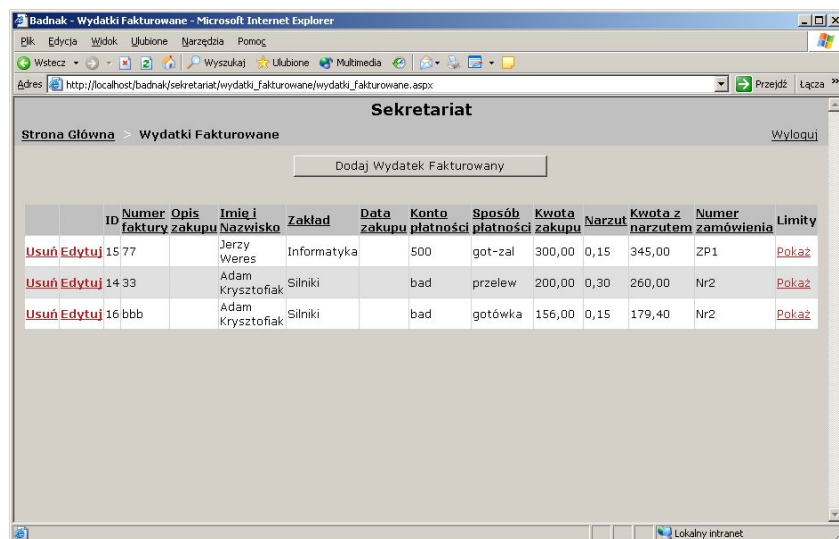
Badnak - Wydatki Fakturowane - Microsoft Internet Explorer

Plik Edycja Widok Ulubione Narzędzia Pomoc

Wstecz Wyszukaj Ulubione Multimedia

Adres http://localhost/badnak/sekretariat/wydatki_fakturowane/wydatki_fakturowane.aspx Przejdź Łącza

Sekretariat

Strona Główna > Wydatki Fakturowane

Wyloguj

Dodaj Wydatek Fakturowany

| | | ID | Numer faktury | Opis zakupu | Imię i Nazwisko | Zakład | Data zakupu | Konto płatności | Sposób płatności | Kwota zakupu | Narzut | Kwota z narzutem | Numer zamówienia | Limity |
|---|---|---|---|---|---|---|---|---|---|---|---|---|---|---|
| Usuń | Edytuj | 15 | 77 | | Jerzy Weres | Informatyka | | 500 | got-zal | 300,00 | 0,15 | 345,00 | ZP1 | Pokaż |
| Usuń | Edytuj | 14 | 33 | | Adam Krysztofiak | Silniki | | bad | przelew | 200,00 | 0,30 | 260,00 | Nr2 | Pokaż |
| Usuń | Edytuj | 16 | bbb | | Adam Krysztofiak | Silniki | | bad | gotówka | 156,00 | 0,15 | 179,40 | Nr2 | Pokaż |

Lokalny intranet